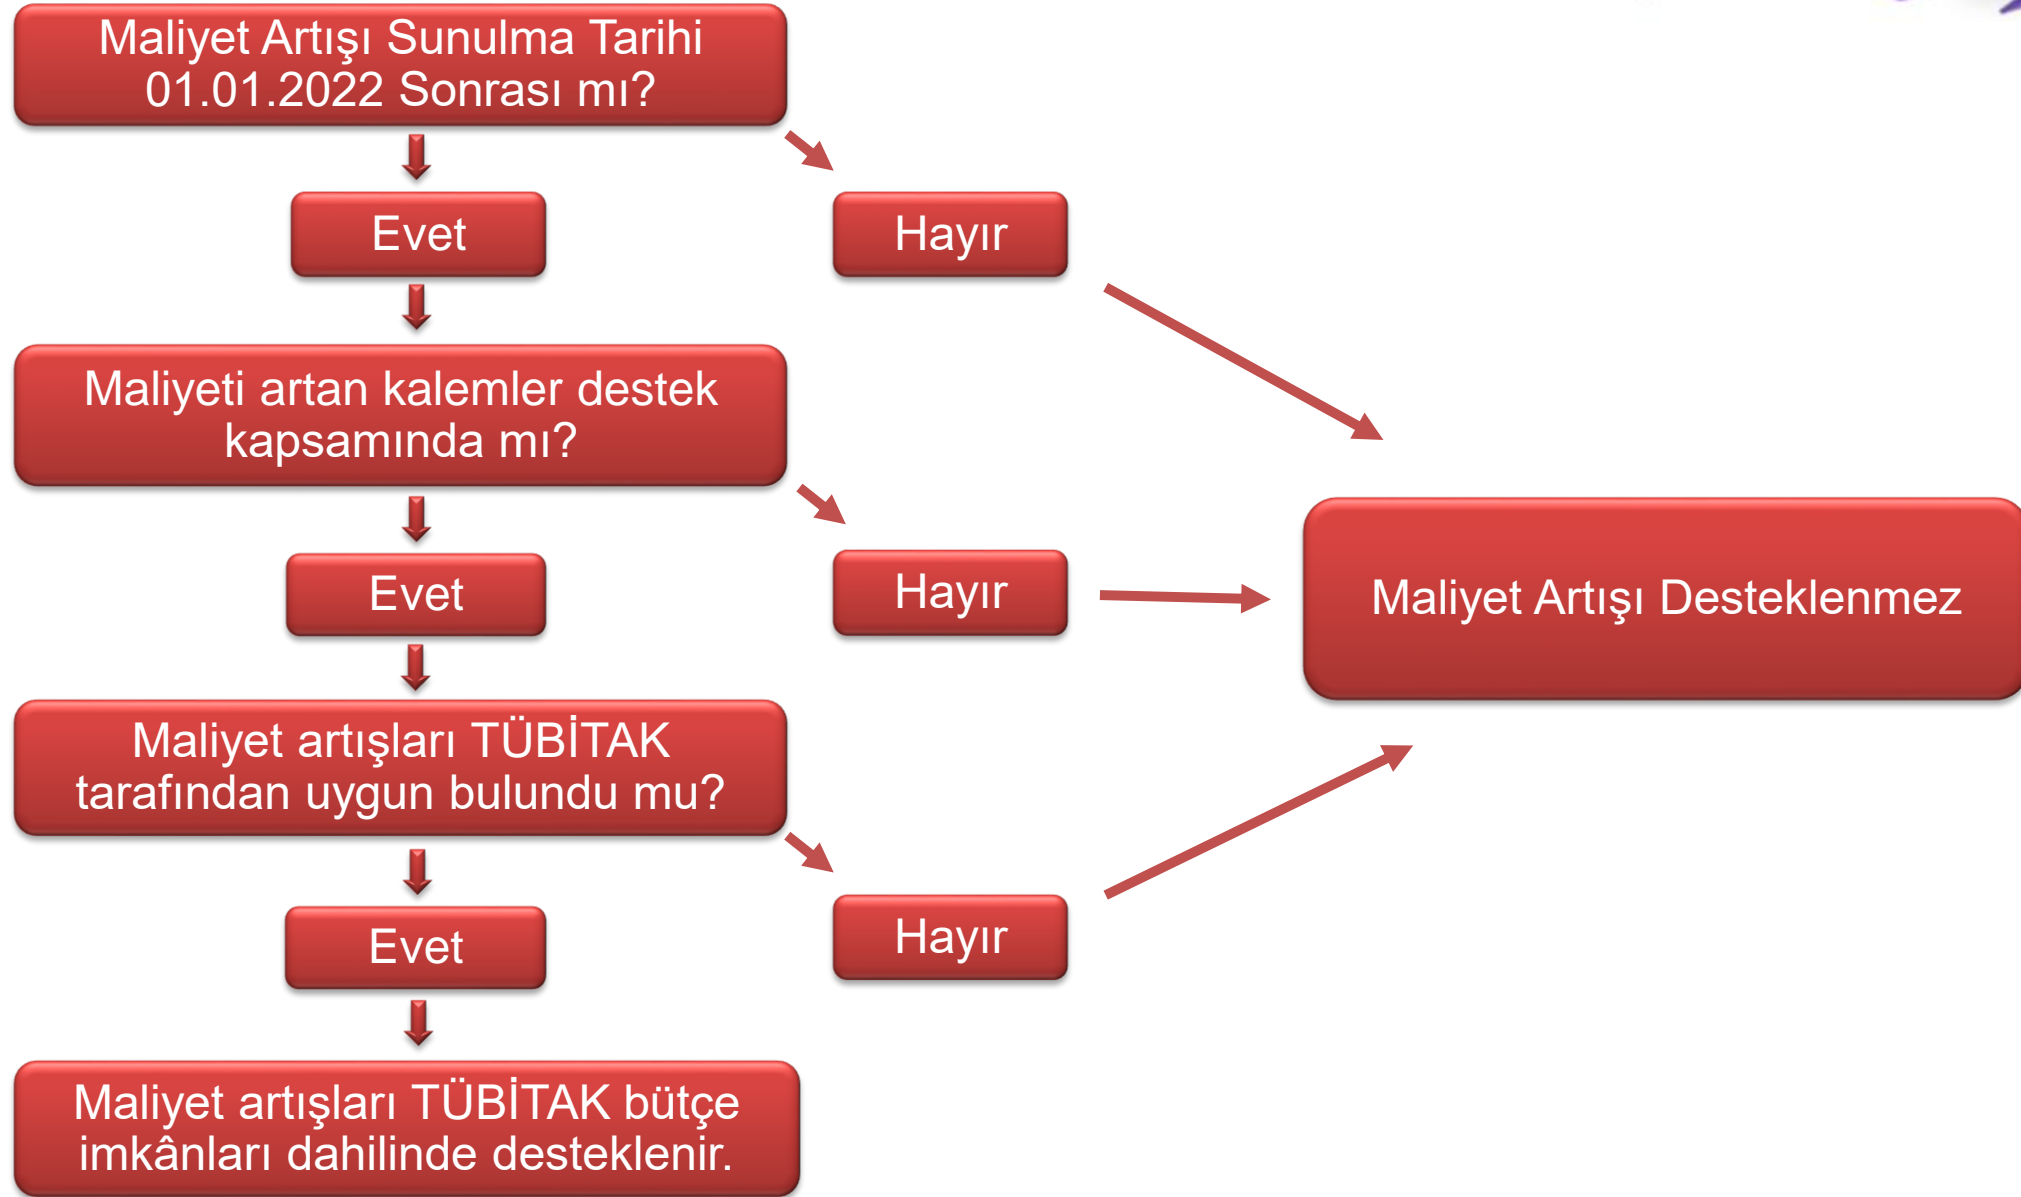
Maliyet Artışı Sunulma Tarihi 01.01.2022 Sonrası mı?

Evet

Hayır

Maliyeti artan kalemler destek kapsamında mı?

Evet

Hayır

Maliyet Artışı Desteklenmez

Maliyet artışları TÜBİTAK tarafından uygun bulundu mu?

Evet

Hayır

Maliyet artışları TÜBİTAK bütçe imkânları dahilinde desteklenir.